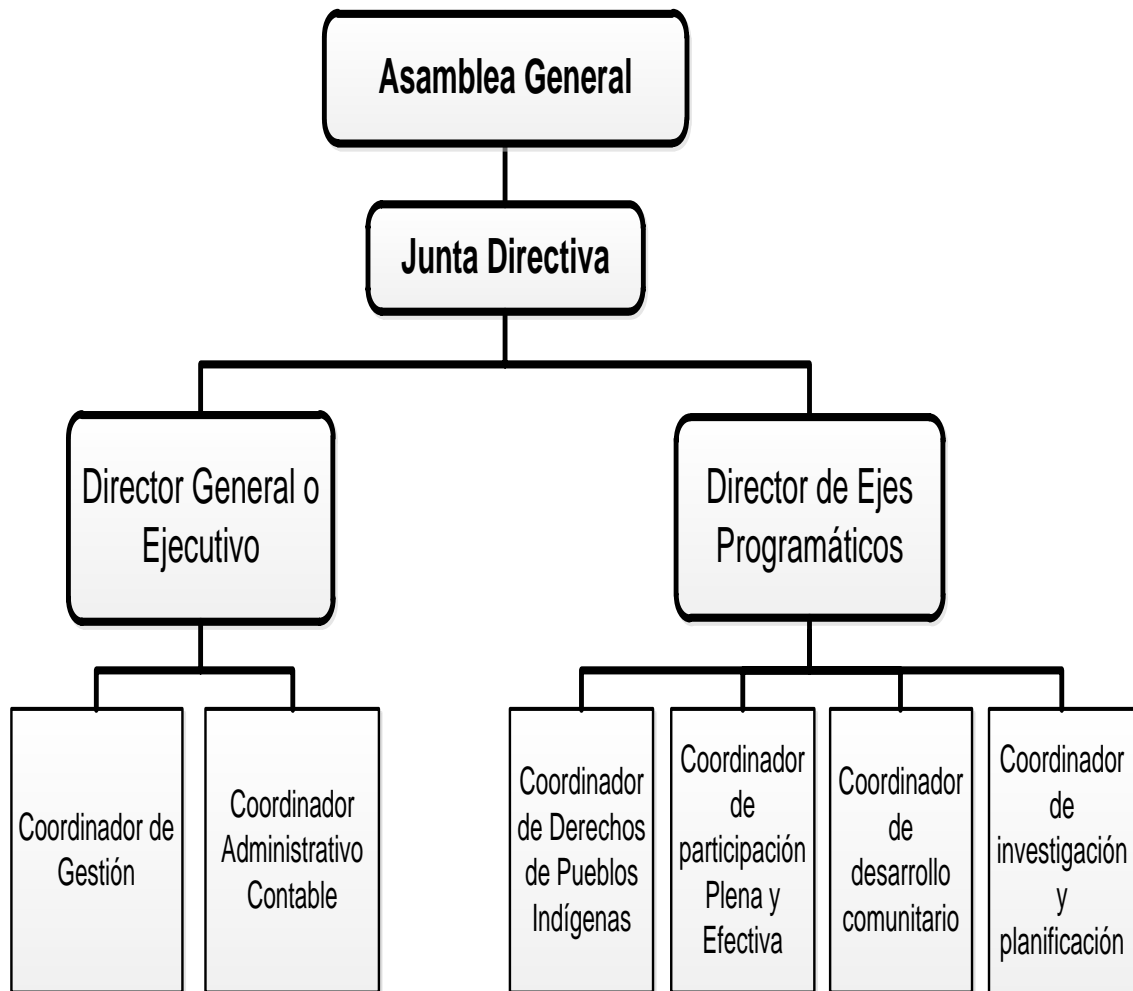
Asamblea General

Junta Directiva

Director General o Ejecutivo

Director de Ejes Programáticos

Coordinador de Gestión

Coordinador Administrativo Contable

Coordinador de Derechos de Pueblos Indígenas

Coordinador de participación Plena y Efectiva

Coordinador de desarrollo comunitario

Coordinador de investigación y planificación